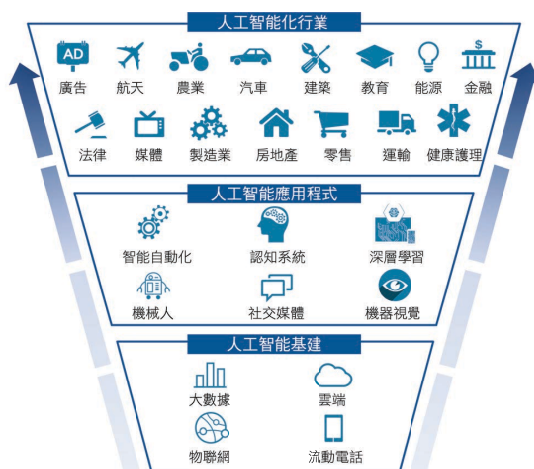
人工智能化行業

AD

廣告
航天
農業
汽車
建築
教育
能源
金融

法律
媒體
製造業
房地產
零售
運輸
健康護理

人工智能應用程式

智能自動化
認知系統
深層學習
機械人
社交媒體
機器視覺

人工智能基建

大數據
雲端
物聯網
流動電話